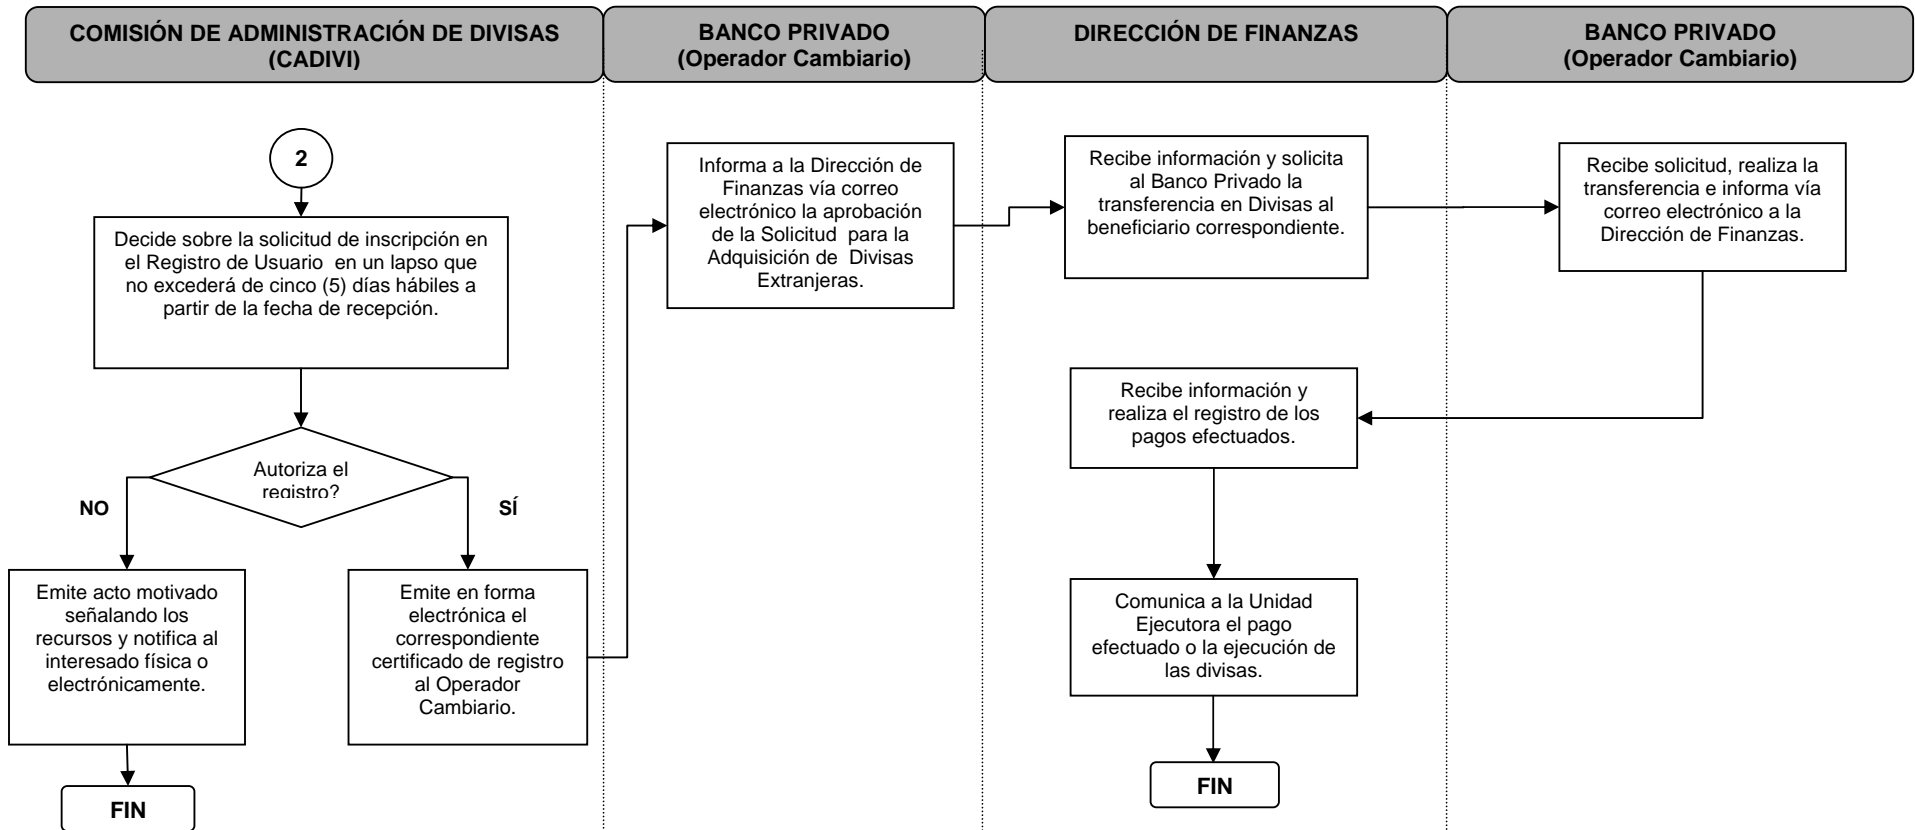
COMISIÓN DE ADMINISTRACIÓN DE DIVISAS (CADIVI)

BANCO PRIVADO (Operador Cambiario)

DIRECCIÓN DE FINANZAS

BANCO PRIVADO (Operador Cambiario)

2

Decide sobre la solicitud de inscripción en el Registro de Usuario en un lapso que no excederá de cinco (5) días hábiles a partir de la fecha de recepción.

Autoriza el registro?

NO

SÍ

Emite acto motivado señalando los recursos y notifica al interesado física o electrónicamente.

FIN

Emite en forma electrónica el correspondiente certificado de registro al Operador Cambiario.

Informa a la Dirección de Finanzas vía correo electrónico la aprobación de la Solicitud para la Adquisición de Divisas Extranjeras.

Recibe información y solicita al Banco Privado la transferencia en Divisas al beneficiario correspondiente.

Recibe solicitud, realiza la transferencia e informa vía correo electrónico a la Dirección de Finanzas.

Recibe información y realiza el registro de los pagos efectuados.

Comunica a la Unidad Ejecutora el pago efectuado o la ejecución de las divisas.

FIN